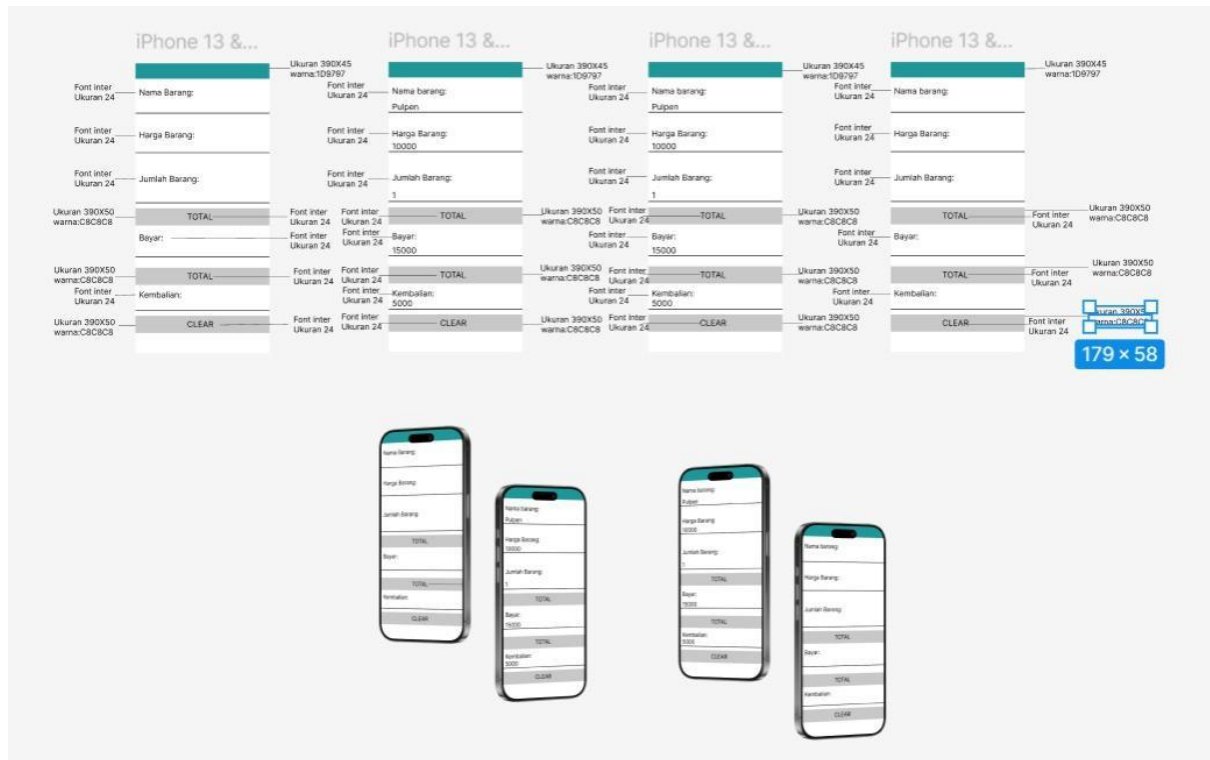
iPhone 13 &...

Ukuran 390X45 warna:1D9797

Font inter Ukuran 24 — Nama Barang:

Font inter Ukuran 24 — Harga Barang:

Font inter Ukuran 24 — Jumlah Barang:

Ukuran 390X50 warna:C8C8C8 — TOTAL — Font inter Ukuran 24

Bayar: — Font inter Ukuran 24

Ukuran 390X50 warna:C8C8C8 — TOTAL — Font inter Ukuran 24

Font inter Ukuran 24 — Kembalian:

Ukuran 390X50 warna:C8C8C8 — CLEAR — Font inter Ukuran 24

iPhone 13 &...

Ukuran 390X45 warna:1D9797

Font inter Ukuran 24 — Nama barang: Pulpen

Font inter Ukuran 24 — Harga Barang: 10000

Font inter Ukuran 24 — Jumlah Barang: 1

Font inter Ukuran 24 — TOTAL — Ukuran 390X50 warna:C8C8C8

Font inter Ukuran 24 — Bayar: 15000

Font inter Ukuran 24 — TOTAL — Ukuran 390X50 warna:C8C8C8

Font inter Ukuran 24 — Kembalian: 5000

Font inter Ukuran 24 — CLEAR — Ukuran 390X50 warna:C8C8C8

iPhone 13 &...

Ukuran 390X45 warna:1D9797

Font inter Ukuran 24 — Nama barang: Pulpen

Font inter Ukuran 24 — Harga Barang: 10000

Font inter Ukuran 24 — Jumlah Barang: 1

Font inter Ukuran 24 — TOTAL — Ukuran 390X50 warna:C8C8C8

Font inter Ukuran 24 — Bayar: 15000

Font inter Ukuran 24 — TOTAL — Ukuran 390X50 warna:C8C8C8

Font inter Ukuran 24 — Kembalian: 5000

Font inter Ukuran 24 — CLEAR — Ukuran 390X50 warna:C8C8C8

iPhone 13 &...

Ukuran 390X45 warna:1D9797

Font inter Ukuran 24 — Nama barang:

Font inter Ukuran 24 — Harga Barang:

Font inter Ukuran 24 — Jumlah Barang:

TOTAL — Font inter Ukuran 24 — Ukuran 390X50 warna:C8C8C8

Font inter Ukuran 24 — Bayar:

TOTAL — Font inter Ukuran 24 — Ukuran 390X50 warna:C8C8C8

Font inter Ukuran 24 — Kembalian:

CLEAR — Font inter Ukuran 24 — Ukuran 390X5 warna:C8C8C

179 × 58

Nama Barang:
Harga Barang:
Jumlah Barang:
TOTAL
Bayar:
TOTAL
Kembalian:
CLEAR

Nama Barang: Pulpen
Harga Barang: 10000
Jumlah Barang: 1
TOTAL
Bayar: 15000
TOTAL
Kembalian: 5000
CLEAR

Nama barang: Pulpen
Harga Barang: 10000
Jumlah Barang: 1
TOTAL
Bayar: 15000
TOTAL
Kembalian: 5000
CLEAR

Nama barang:
Harga Barang:
Jumlah Barang:
TOTAL
Bayar:
TOTAL
Kembalian:
CLEAR